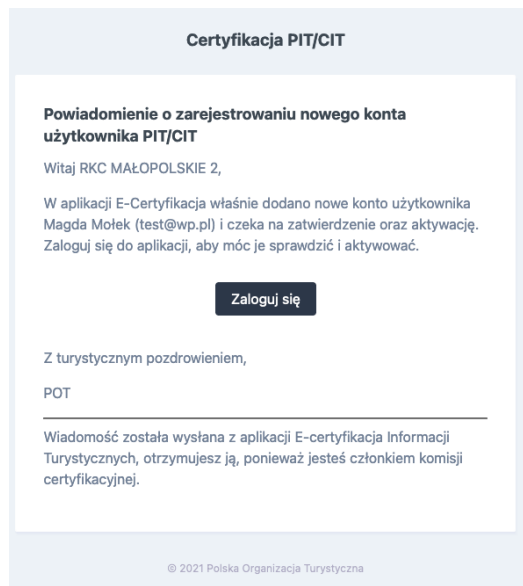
Certyfikacja PIT/CIT

Powiadomienie o zarejestrowaniu nowego konta użytkownika PIT/CIT

Witaj RKC MAŁOPOLSKIE 2,

W aplikacji E-Certyfikacja właśnie dodano nowe konto użytkownika Magda Mołek (test@wp.pl) i czeka na zatwierdzenie oraz aktywację. Zaloguj się do aplikacji, aby móc je sprawdzić i aktywować.

Zaloguj się

Z turystycznym pozdrowieniem,

POT

Wiadomość została wysłana z aplikacji E-certyfikacja Informacji Turystycznych, otrzymujesz ją, ponieważ jesteś członkiem komisji certyfikacyjnej.

© 2021 Polska Organizacja Turystyczna